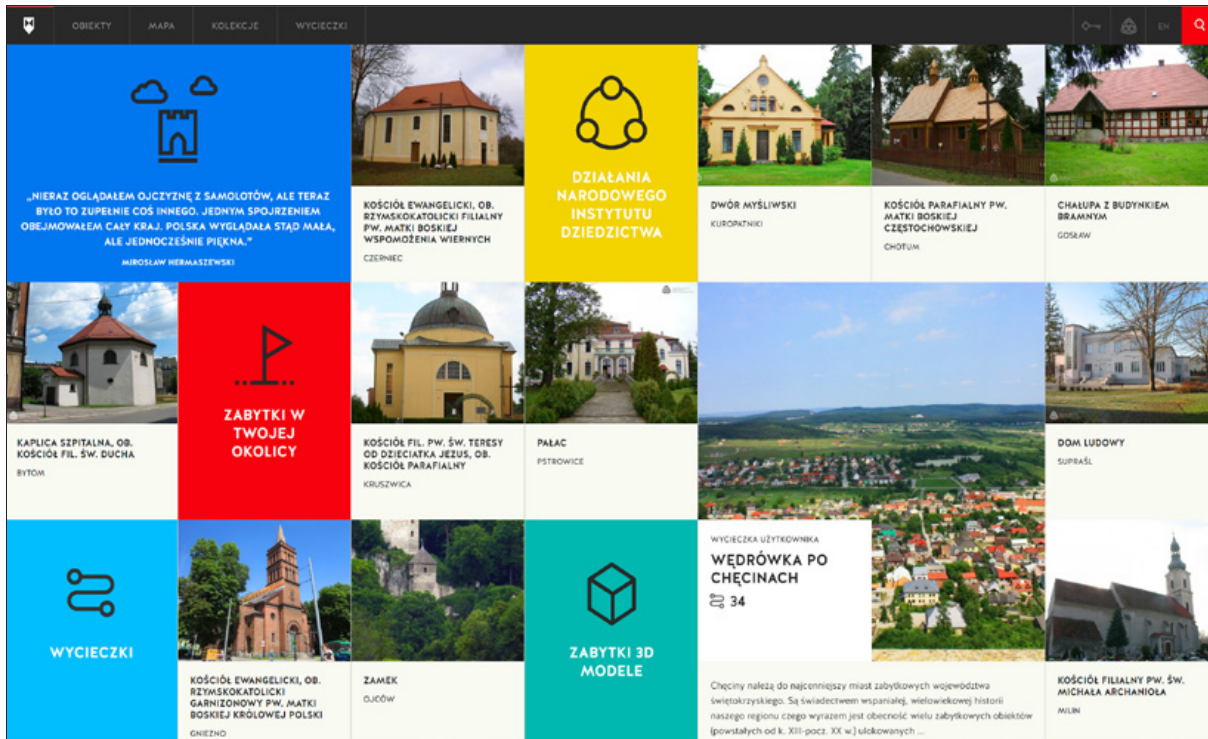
OBIEKTY MAPA KOLEKCJE WYCIECZKI

EN

„NIERAZ OGLĄDAŁEM OJCZYZNĘ Z SAMOLOTÓW, ALE TERAZ BYŁO TO ZUPEŁNIE COŚ INNEGO. JEDNYM SPOJRZENIEM OBEJMOWAŁEM CAŁY KRAJ. POLSKA WYGLĄDAŁA STĄD MAŁA, ALE JEDNOCZEŚNIE PIĘKNA."

MIROSŁAW HERMASZEWSKI

KOŚCIÓŁ EWANGELICKI, OB. RZYMSKOKATOLICKI FILIALNY PW. MATKI BOSKIEJ WSPOMOŻENIA WIERNYCH

CZERNIEC

DZIAŁANIA NARODOWEGO INSTYTUTU DZIEDZICTWA

DWÓR MYŚLIWSKI

KUROPATNIKI

KOŚCIÓŁ PARAFIALNY PW. MATKI BOSKIEJ CZĘSTOCHOWSKIEJ

CHOTUM

CHAŁUPA Z BUDYNKIEM BRAMNYM

GOSŁAW

KAPLICA SZPITALNA, OB. KOŚCIÓŁ FIL. ŚW. DUCHA

BYTOM

ZABYTKI W TWOJEJ OKOLICY

KOŚCIÓŁ FIL. PW. ŚW. TERESY OD DZIECIĄTKA JEZUS, OB. KOŚCIÓŁ PARAFIALNY

KRUSZWICA

PAŁAC

PSTROWICE

DOM LUDOWY

SUPRAŚL

WYCIECZKI

KOŚCIÓŁ EWANGELICKI, OB. RZYMSKOKATOLICKI GARNIZONOWY PW. MATKI BOSKIEJ KRÓLOWEJ POLSKI

GNIEZNO

ZAMEK

OJCÓW

ZABYTKI 3D MODELE

WYCIECZKA UŻYTKOWNIKA

WĘDRÓWKA PO CHĘCINACH

34

Chęciny należą do najcenniejszy miast zabytkowych województwa świętokrzyskiego. Są świadectwem wspaniałej, wielowiekowej historii naszego regionu czego wyrazem jest obecność wielu zabytkowych obiektów (powstałych od k. XIII-pocz. XX w.) ulokowanych ...

KOŚCIÓŁ FILIALNY PW. ŚW. MICHAŁA ARCHANIOŁA

MILIN